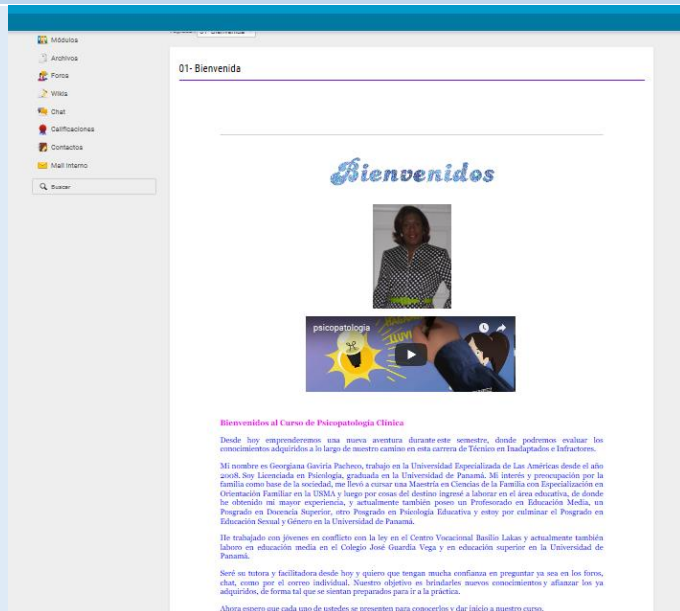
Módulos
Archivos
Foros
Wikis
Chat
Calificaciones
Contactos
Mail Interno
Buscar

01- Bienvenida

Bienvenidos

psicopatologia

Bienvenidos al Curso de Psicopatología Clínica

Desde hoy emprenderemos una nueva aventura durante este semestre, donde podremos evaluar los conocimientos adquiridos a lo largo de nuestro camino en esta carrera de Técnico en Inadaptados e Infractores.

Mi nombre es Georgiana Gaviria Pacheco, trabajo en la Universidad Especializada de Las Américas desde el año 2008. Soy Licenciada en Psicología, graduada en la Universidad de Panamá. Mi interés y preocupación por la familia como base de la sociedad, me llevó a cursar una Maestría en Ciencias de la Familia con Especialización en Orientación Familiar en la USMA y luego por cosas del destino ingresé a laborar en el área educativa, de donde he obtenido mi mayor experiencia, y actualmente también poseo un Profesorado en Educación Media, un Posgrado en Docencia Superior, otro Posgrado en Psicología Educativa y estoy por culminar el Posgrado en Educación Sexual y Género en la Universidad de Panamá.

He trabajado con jóvenes en conflicto con la ley en el Centro Vocacional Basilio Lakas y actualmente también laboro en educación media en el Colegio José Guardia Vega y en educación superior en la Universidad de Panamá.

Seré su tutora y facilitadora desde hoy y quiero que tengan mucha confianza en preguntar ya sea en los foros, chat, como por el correo individual. Nuestro objetivo es brindarles nuevos conocimientos y afianzar los ya adquiridos, de forma tal que se sientan preparados para ir a la práctica.

Ahora espero que cada uno de ustedes se presenten para conocerlos y dar inicio a nuestro curso.